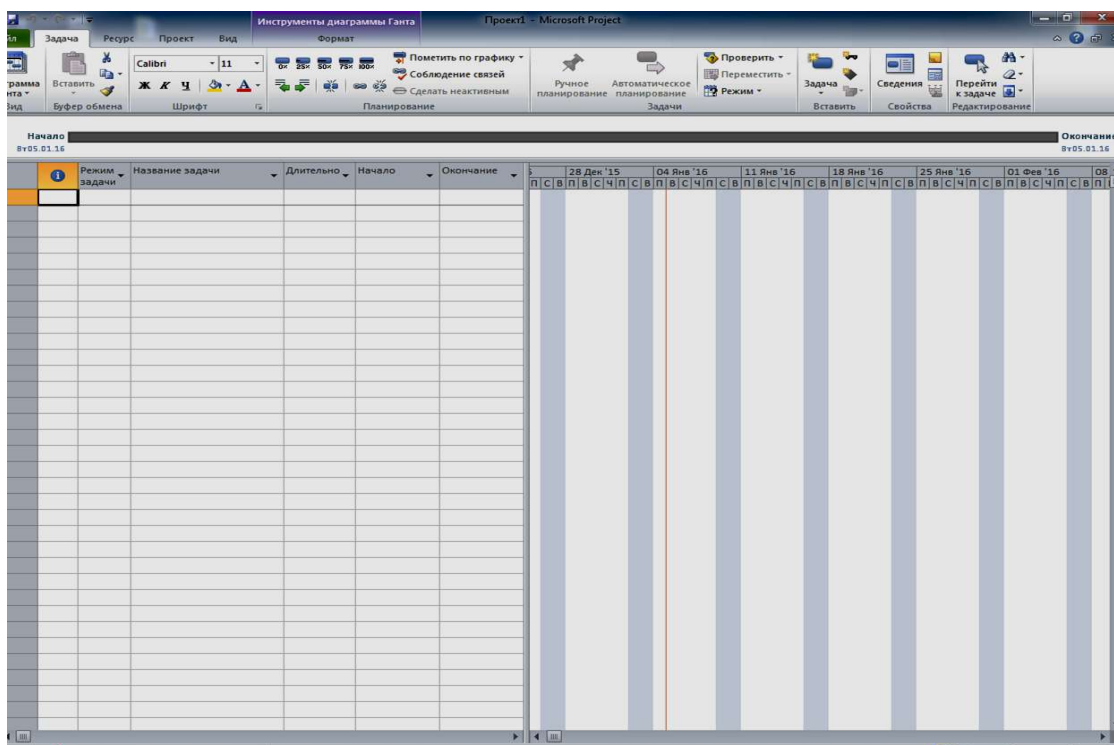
Инструменты диаграммы Ганта
Проект1 - Microsoft Project
йл Задача Ресурс Проект Вид Формат

грамма нта
Вид
Вставить
Буфер обмена
Calibri 11
Ж К Ч
Шрифт
0% 25% 50% 75% 100%
Пометить по графику
Соблюдение связей
Сделать неактивным
Планирование
Ручное планирование
Автоматическое планирование
Проверить
Переместить
Режим
Задачи
Задача
Вставить
Сведения
Свойства
Перейти к задаче
Редактирование

Начало
Вт05.01.16
Окончание
Вт05.01.16

| | Режим задачи | Название задачи | Длительно | Начало | Окончание |
|---|---|---|---|---|---|

28 Дек '15 04 Янв '16 11 Янв '16 18 Янв '16 25 Янв '16 01 Фев '16 08
П С В П В С Ч П С В П В С Ч П С В П В С Ч П С В П В С Ч П С В П В С Ч П С В П В С Ч П С В П